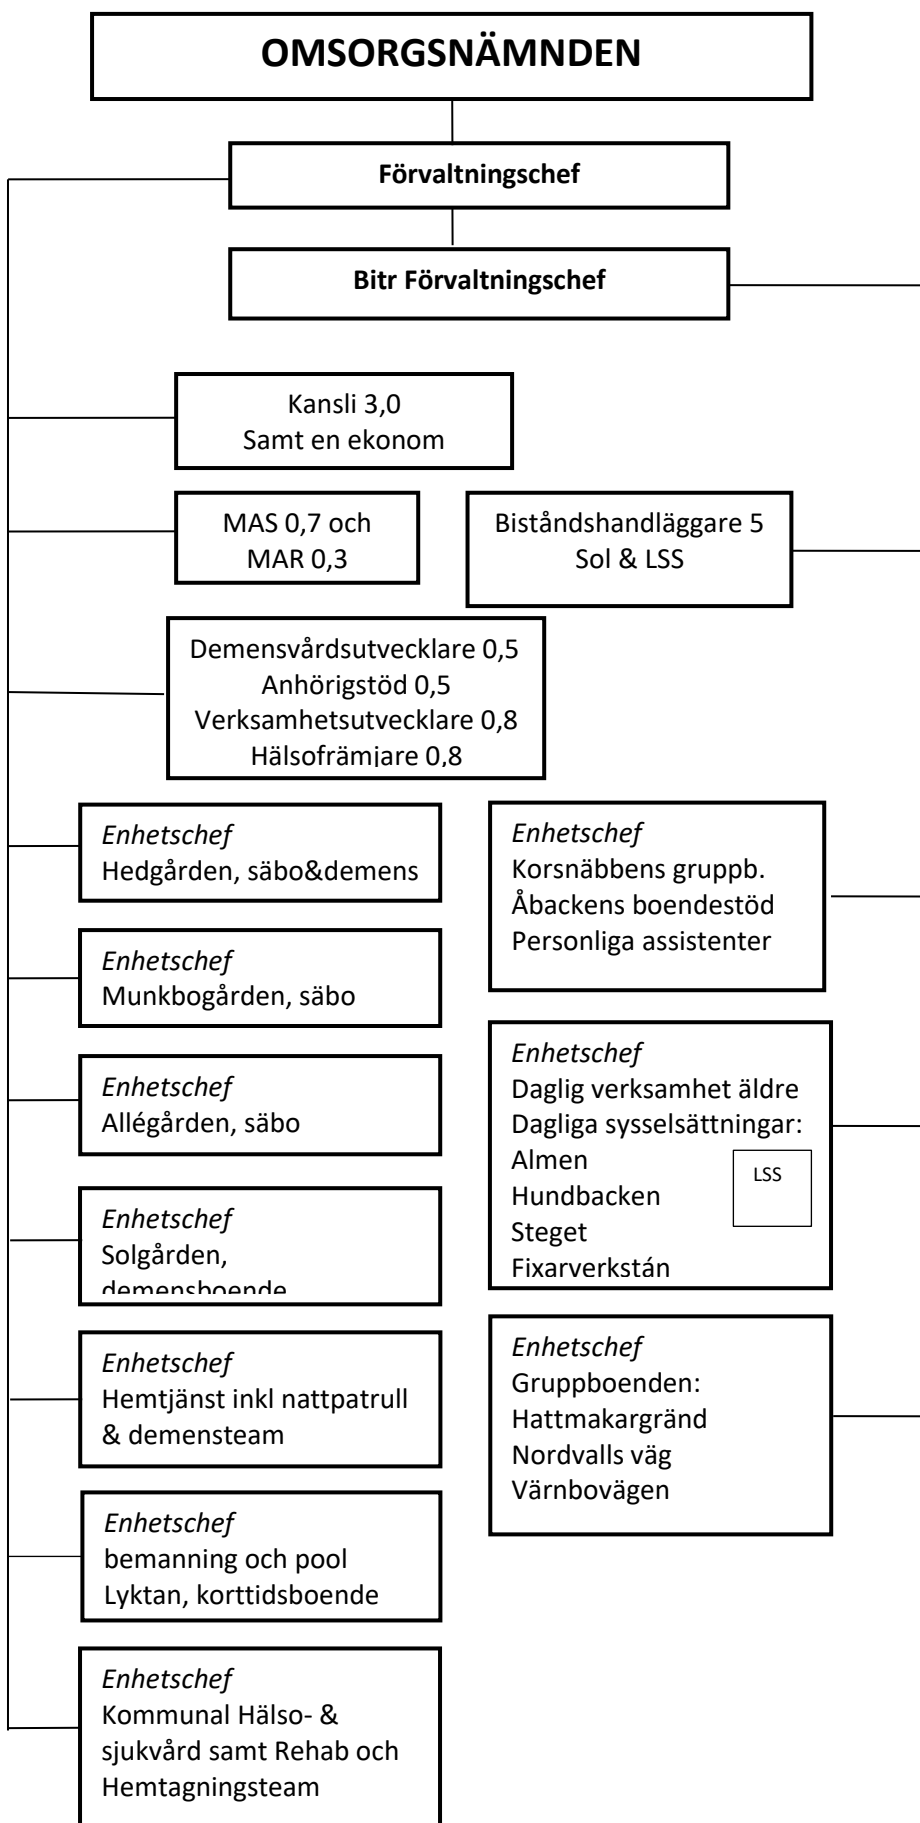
OMSORGSNÄMNDEN

Förvaltningschef

Bitr Förvaltningschef

Kansli 3,0
Samt en ekonom

MAS 0,7 och
MAR 0,3

Biståndshandläggare 5
Sol & LSS

Demensvårdsutvecklare 0,5
Anhörigstöd 0,5
Verksamhetsutvecklare 0,8
Hälsofrämjare 0,8

Enhetschef
Hedgården, säbo&demens

Enhetschef
Korsnäbbens gruppb.
Åbackens boendestöd
Personliga assistenter

Enhetschef
Munkbogården, säbo

Enhetschef
Allégården, säbo

Enhetschef
Daglig verksamhet äldre
Dagliga sysselsättningar:
Almen
Hundbacken
Steget
Fixarverkstán

LSS

Enhetschef
Solgården,
demensboende

Enhetschef
Hemtjänst inkl nattpatrull
& demensteam

Enhetschef
Gruppboenden:
Hattmakargränd
Nordvalls väg
Värnbovägen

Enhetschef
bemanning och pool
Lyktan, korttidsboende

Enhetschef
Kommunal Hälso- &
sjukvård samt Rehab och
Hemtagningsteam